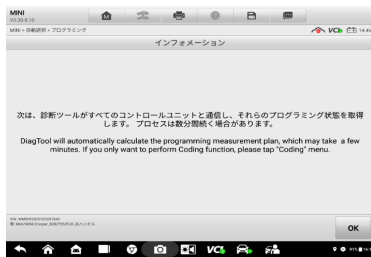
MINI
V3.20-6.10

MINI > 自動診断 > プログラミング

インフォメーション

次は、診断ツールがすべてのコントロールユニットと通信し、それらのプログラミング状態を取得します。 プロセスは数分間続く場合があります。

DiagTool will automatically calculate the programming measurement plan, which may take a few minutes. If you only want to perform Coding function, please tap "Coding" menu.

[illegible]

OK